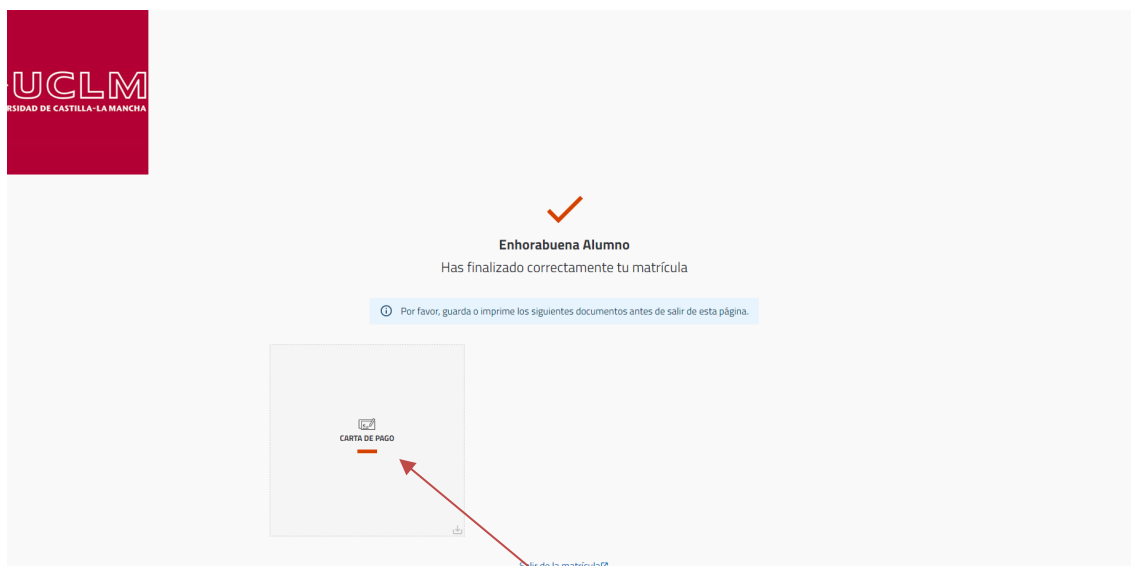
UCLM
RSIDAD DE CASTILLA-LA MANCHA

Enhorabuena Alumno
Has finalizado correctamente tu matrícula

Por favor, guarda o imprime los siguientes documentos antes de salir de esta página.

CARTA DE PAGO

Salir de la matrícula